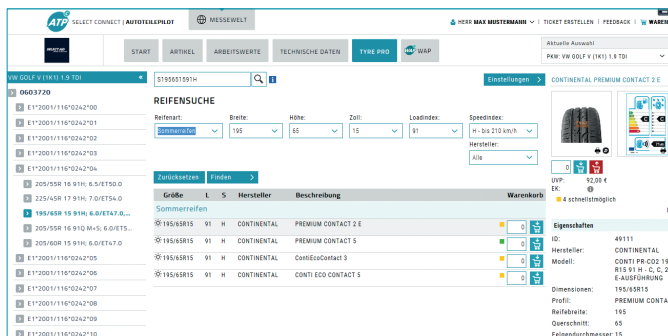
ATP SELECT CONNECT | AUTOTEILEPILOT

MESSEWELT

HERR MAX MUSTERMANN | TICKET ERSTELLEN | FEEDBACK | WARENKORB

START | ARTIKEL | ARBEITSWERTE | TECHNISCHE DATEN | TYRE PRO | WAP

Aktuelle Auswahl
PKW: VW GOLF V (1K1) 1.9 TDI

VW GOLF V (1K1) 1.9 TDI
0603720
E1*2001/116*0242*00
E1*2001/116*0242*01
E1*2001/116*0242*02
E1*2001/116*0242*03
E1*2001/116*0242*04
205/55R 16 91H; 6,5/ET50.0
225/45R 17 91H; 7,0/ET54.0
195/65R 15 91H; 6,0/ET47.0...
205/55R 16 91Q M+S; 6,0/ET5...
205/60R 15 91H; 6,0/ET47.0
E1*2001/116*0242*05
E1*2001/116*0242*06
E1*2001/116*0242*07
E1*2001/116*0242*08
E1*2001/116*0242*09
E1*2001/116*0242*10

S195651591H

Einstellungen

REIFENSUCHE

Reifenart: Sommerreifen
Breite: 195
Höhe: 65
Zoll: 15
Loadindex: 91
Speedindex: H - bis 210 km/h
Hersteller: Alle

Zurücksetzen | Finden

| Größe | L | S | Hersteller | Beschreibung | Warenkorb |
|---|---|---|---|---|---|
| Sommerreifen | | | | | |
| 195/65R15 | 91 | H | CONTINENTAL | PREMIUM CONTACT 2 E | 0 |
| 195/65R15 | 91 | H | CONTINENTAL | PREMIUM CONTACT 5 | 0 |
| 195/65R15 | 91 | H | CONTINENTAL | ContiEcoContact 3 | 0 |
| 195/65R15 | 91 | H | CONTINENTAL | CONTI ECO CONTACT 5 | 0 |

CONTINENTAL PREMIUM CONTACT 2 E

0
UVP: 92,00 €
EK:
4 schnellstmöglich

Eigenschaften
ID: 49111
Hersteller: CONTINENTAL
Modell: CONTI PR-CO2 195/65 R15 91 H - C, C, 2 E-AUSFÜHRUNG
Dimensionen: 195/65R15
Profil: PREMIUM CONTA
Reifenbreite: 195
Querschnitt: 65
Felgendurchmesser: 15